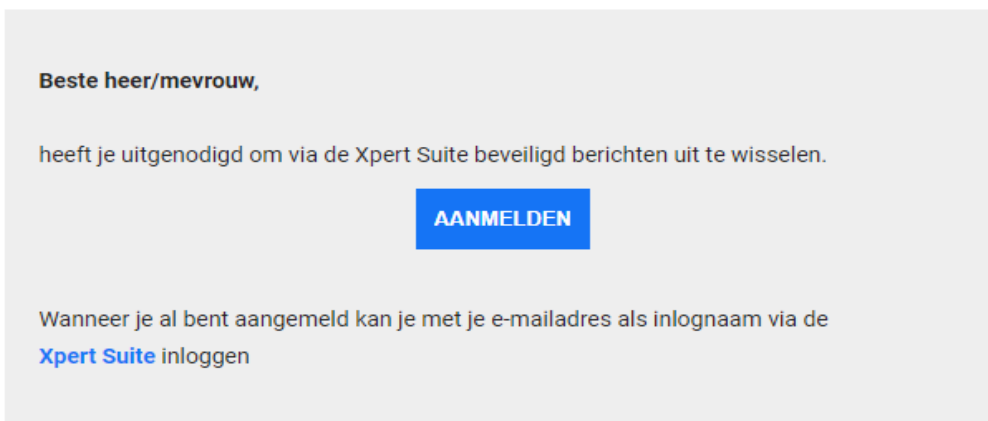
Beste heer/mevrouw,

heeft je uitgenodigd om via de Xpert Suite beveiligd berichten uit te wisselen.

AANMELDEN

Wanneer je al bent aangemeld kan je met je e-mailadres als inlognaam via de Xpert Suite inloggen